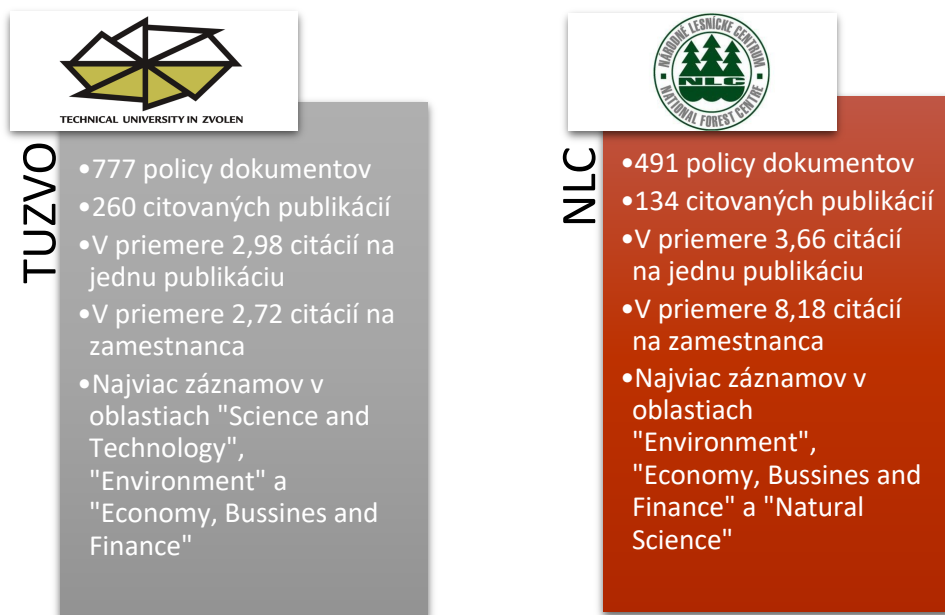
TECHNICAL UNIVERSITY IN ZVOLEN

TUZVO

•777 policy dokumentov
•260 citovaných publikácií
•V priemere 2,98 citácií na jednu publikáciu
•V priemere 2,72 citácií na zamestnanca
•Najviac záznamov v oblastiach "Science and Technology", "Environment" a "Economy, Bussines and Finance"

NÁRODNÉ LESNÍCKE CENTRUM
NLC
NATIONAL FOREST CENTRE

NLC

•491 policy dokumentov
•134 citovaných publikácií
•V priemere 3,66 citácií na jednu publikáciu
•V priemere 8,18 citácií na zamestnanca
•Najviac záznamov v oblastiach "Environment", "Economy, Bussines and Finance" a "Natural Science"